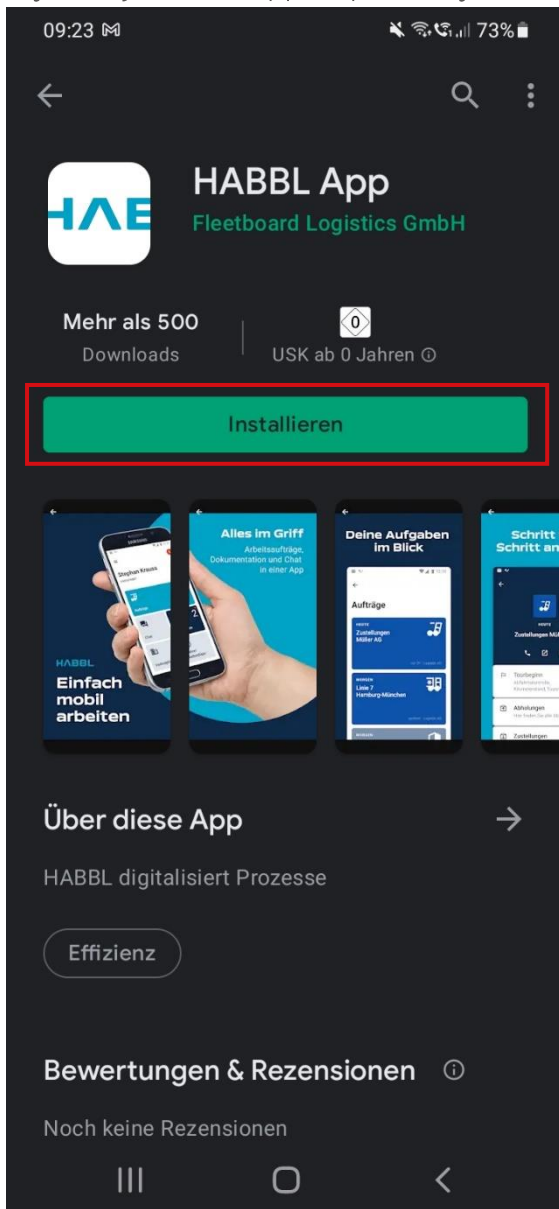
09:23 M
73%

HABBL App
Fleetboard Logistics GmbH

Mehr als 500
Downloads

0
USK ab 0 Jahren ⓘ

Installieren

HABBL
Einfach mobil arbeiten

Alles im Griff
Arbeitsaufträge, Dokumentation und Chat in einer App

Deine Aufgaben im Blick
Aufträge
Zustellungen Müller AG
Linie 7 Hamburg-München

Schritt für Schritt an
Zustellungen Mü
Tourbeginn
Abholungen
Zustellungen

Über diese App

HABBL digitalisiert Prozesse

Effizienz

Bewertungen & Rezensionen ⓘ

Noch keine Rezensionen